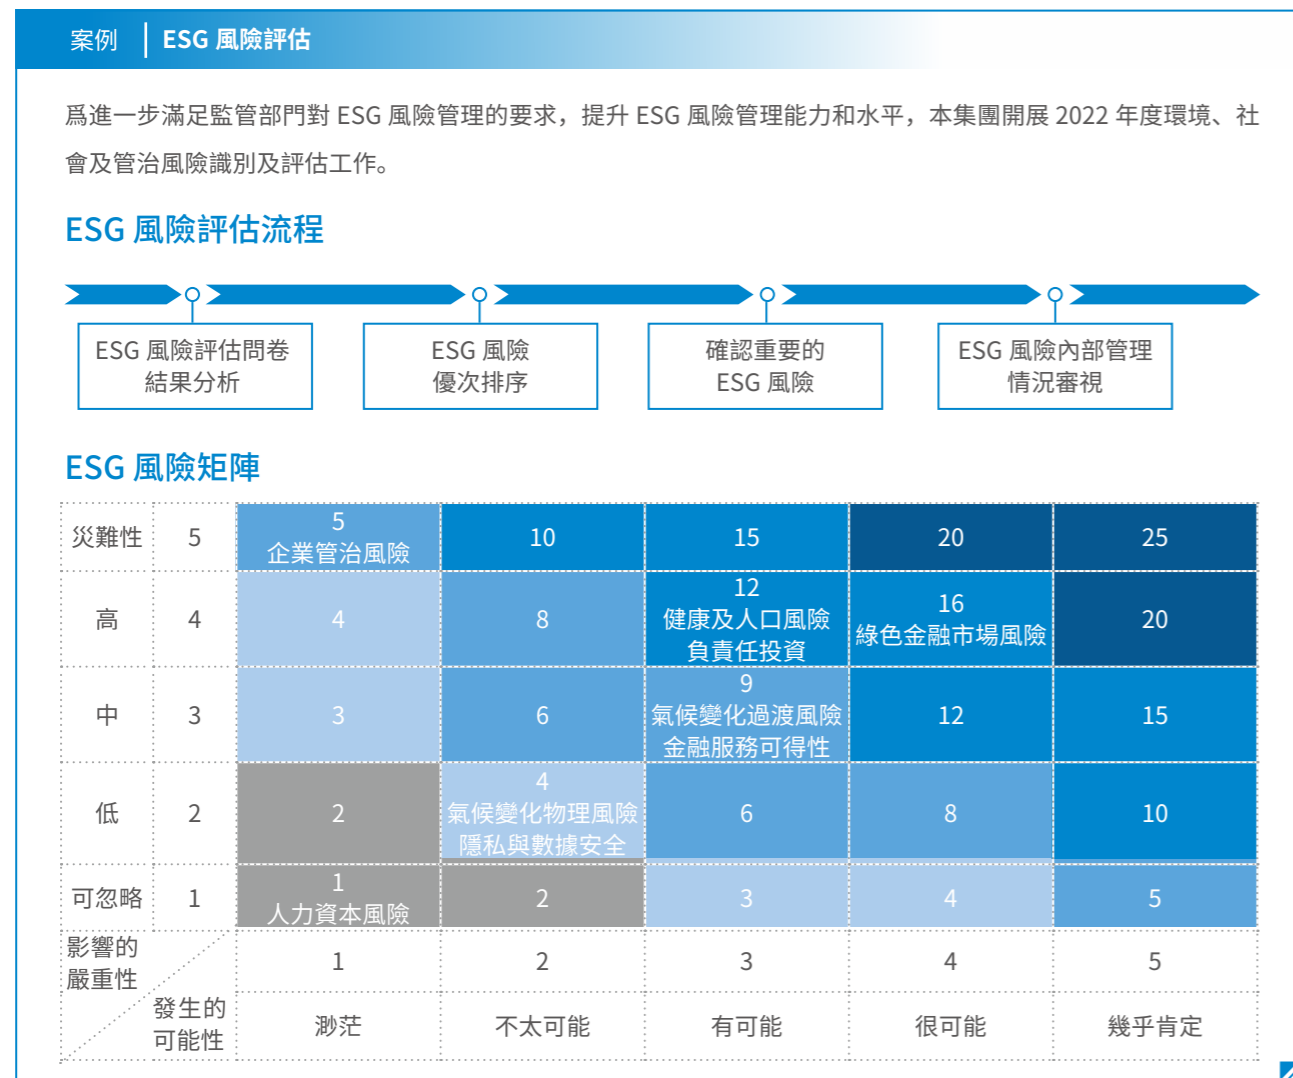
案例 | ESG 風險評估

爲進一步滿足監管部門對 ESG 風險管理的要求，提升 ESG 風險管理能力和水平，本集團開展 2022 年度環境、社會及管治風險識別及評估工作。

ESG 風險評估流程

ESG 風險評估問卷結果分析

ESG 風險優次排序

確認重要的 ESG 風險

ESG 風險內部管理情況審視

ESG 風險矩陣

| 災難性 | 5 | 5 企業管治風險 | 10 | 15 | 20 | 25 |
|---|---|---|---|---|---|---|
| 高 | 4 | 4 | 8 | 12 健康及人口風險 負責任投資 | 16 綠色金融市場風險 | 20 |
| 中 | 3 | 3 | 6 | 9 氣候變化過渡風險 金融服務可得性 | 12 | 15 |
| 低 | 2 | 2 | 4 氣候變化物理風險 隱私與數據安全 | 6 | 8 | 10 |
| 可忽略 | 1 | 1 人力資本風險 | 2 | 3 | 4 | 5 |
| 影響的嚴重性 | | 1 | 2 | 3 | 4 | 5 |
| | 發生的可能性 | 渺茫 | 不太可能 | 有可能 | 很可能 | 幾乎肯定 |